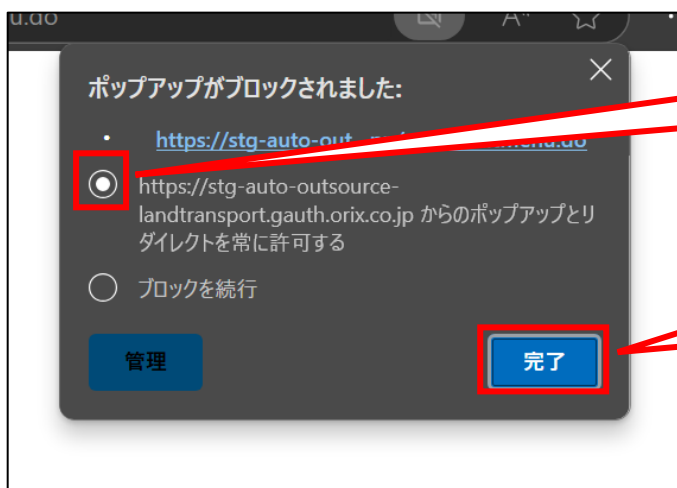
u.do

ポップアップがブロックされました:

https://stg-auto-out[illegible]menu.do

https://stg-auto-outsource-landtransport.gauth.orix.co.jp からのポップアップとリダイレクトを常に許可する

ブロックを続行

管理

完了